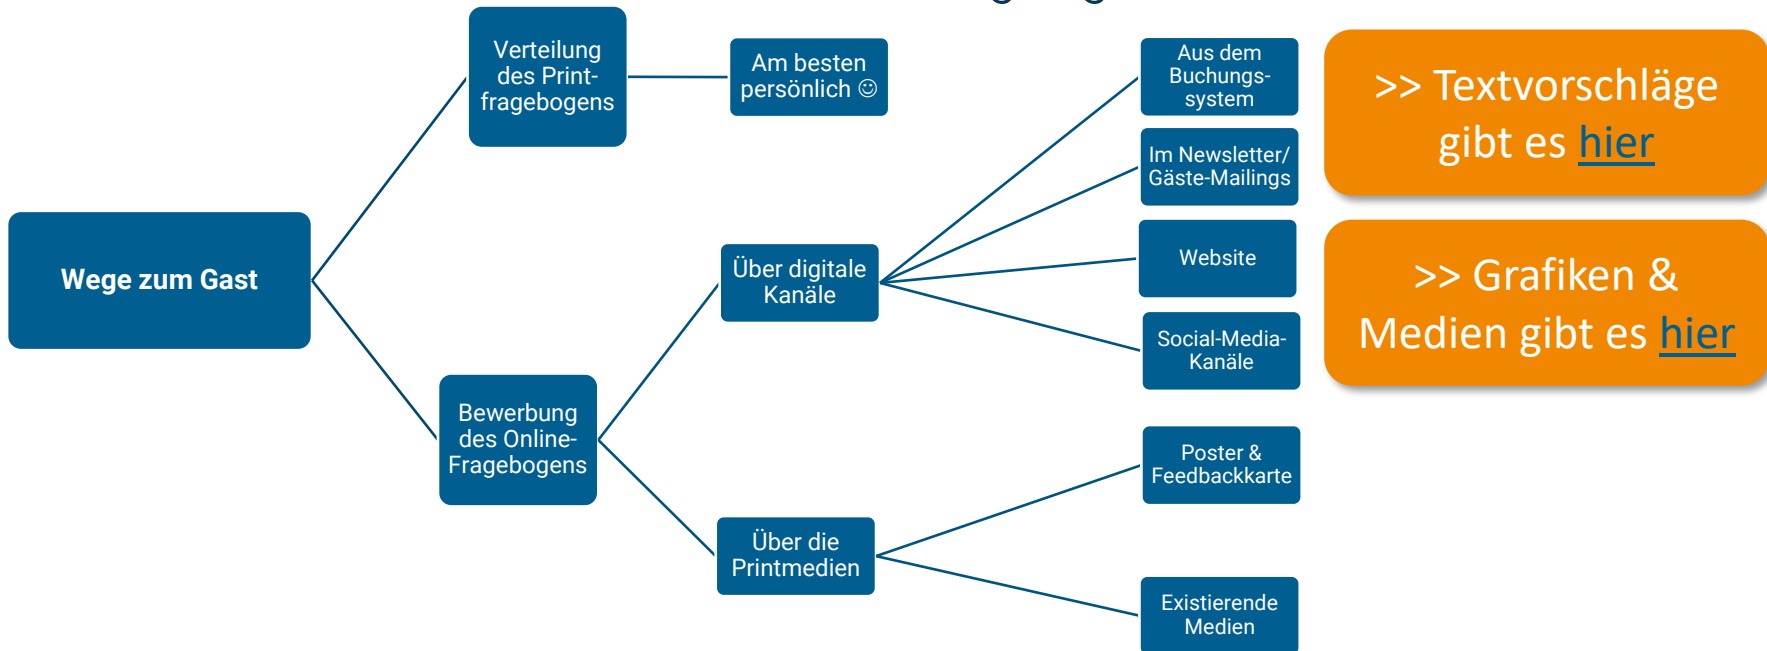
Wege zum Gast

Verteilung des Printfragebogens

Am besten persönlich ☺

Bewerbung des Online-Fragebogens

Über digitale Kanäle

Aus dem Buchungssystem

Im Newsletter/ Gäste-Mailings

Website

Social-Media-Kanäle

Über die Printmedien

Poster & Feedbackkarte

Existierende Medien

>> Textvorschläge gibt es hier

>> Grafiken & Medien gibt es hier